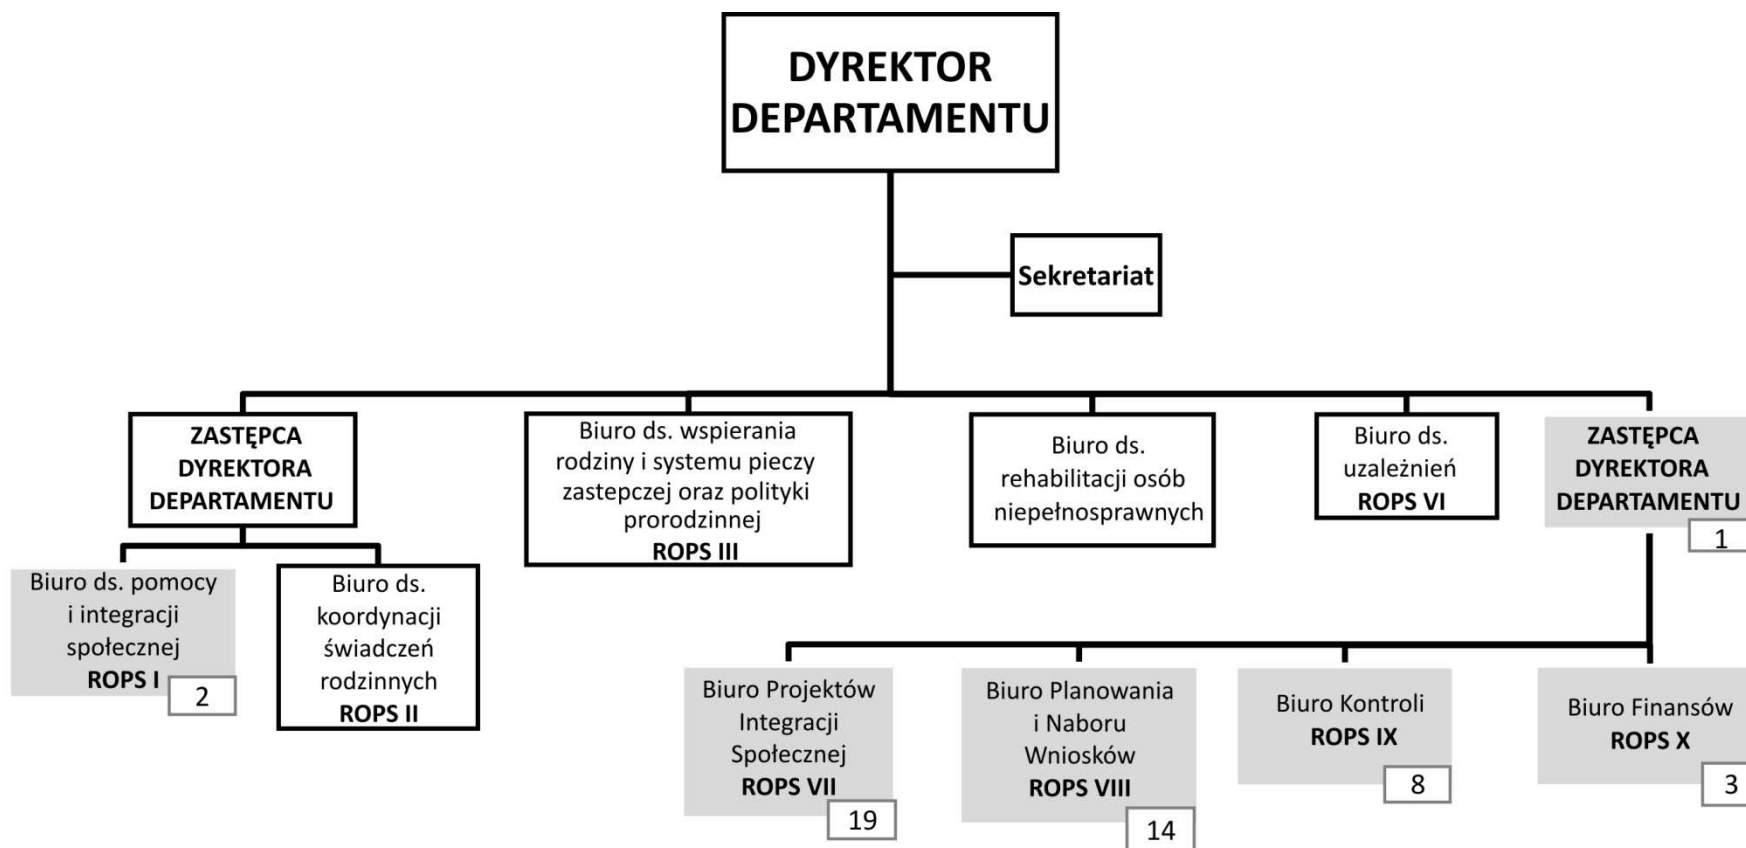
DYREKTOR DEPARTAMENTU

Sekretariat

ZASTĘPCA DYREKTORA DEPARTAMENTU

Biuro ds. pomocy i integracji społecznej ROPS I

2

Biuro ds. koordynacji świadczeń rodzinnych ROPS II

Biuro ds. wspierania rodziny i systemu pieczy zastepczej oraz polityki prorodzinnej ROPS III

Biuro ds. rehabilitacji osób niepełnosprawnych

Biuro ds. uzależnień ROPS VI

ZASTĘPCA DYREKTORA DEPARTAMENTU

1

Biuro Projektów Integracji Społecznej ROPS VII

19

Biuro Planowania i Naboru Wniosków ROPS VIII

14

Biuro Kontroli ROPS IX

8

Biuro Finansów ROPS X

3